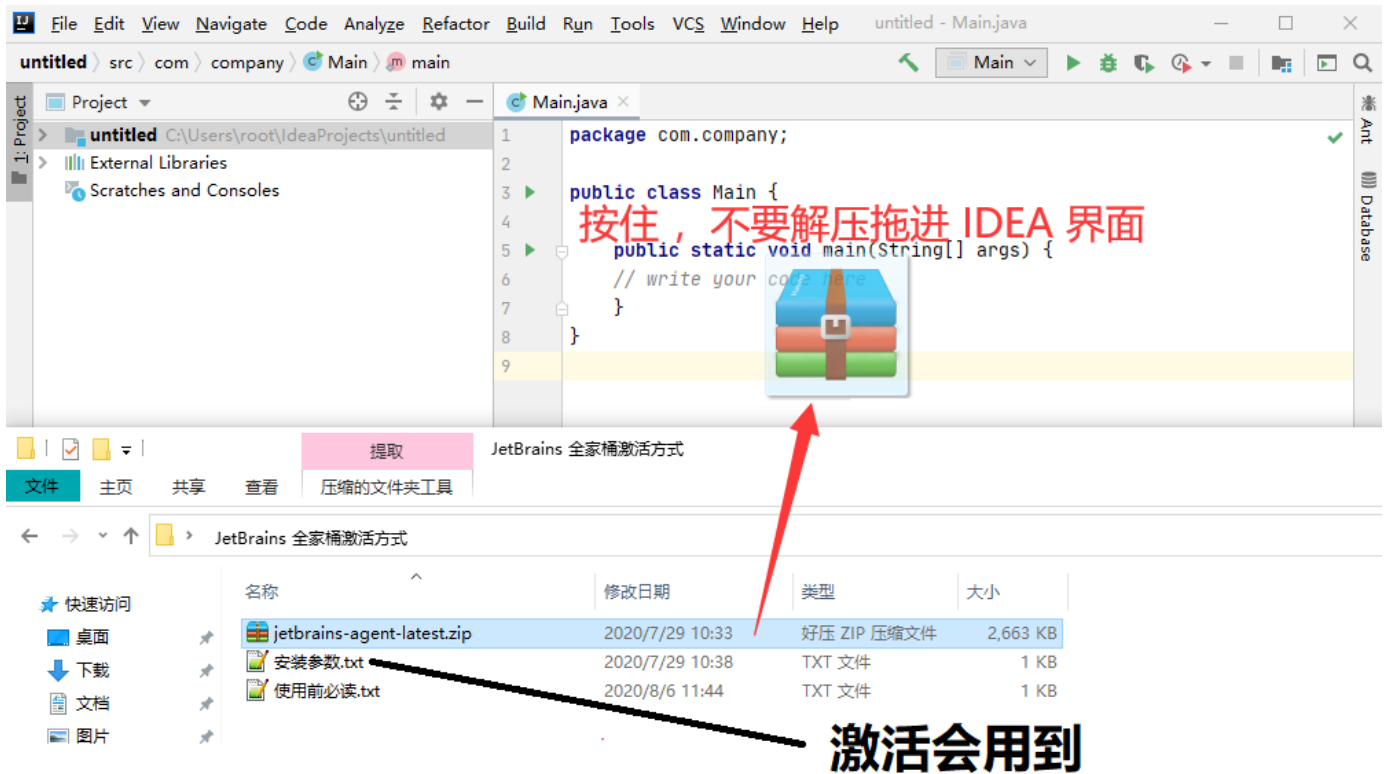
File Edit View Navigate Code Analyze Refactor Build Run Tools VCS Window Help untitled - Main.java

untitled 〉 src 〉 com 〉 company 〉 Main 〉 main

Main

Project

1: Project

untitled C:\Users\root\IdeaProjects\untitled
External Libraries
Scratches and Consoles

Main.java

1 package com.company;
2
3 public class Main {
4
5 public static void main(String[] args) {
6 // write your code here
7 }
8 }
9

按住，不要解压拖进 IDEA 界面

Ant
Database

提取 JetBrains 全家桶激活方式

文件 主页 共享 查看 压缩的文件夹工具

← → ↑ JetBrains 全家桶激活方式

快速访问
桌面
下载
文档
图片

| 名称 | 修改日期 | 类型 | 大小 |
|---|---|---|---|
| jetbrains-agent-latest.zip | 2020/7/29 10:33 | 好压 ZIP 压缩文件 | 2,663 KB |
| 安装参数.txt | 2020/7/29 10:38 | TXT 文件 | 1 KB |
| 使用前必读.txt | 2020/8/6 11:44 | TXT 文件 | 1 KB |

激活会用到